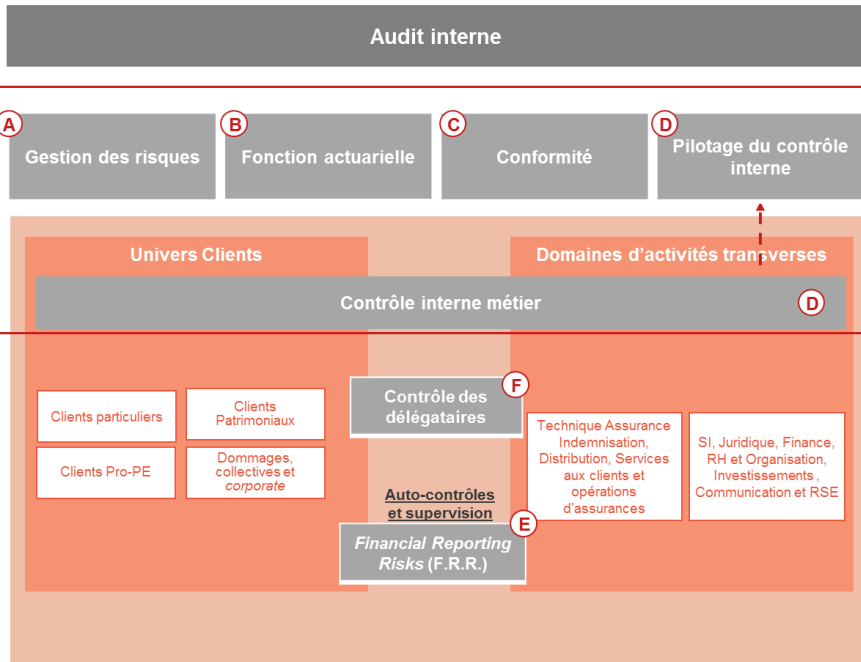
Audit interne

A Gestion des risques

B Fonction actuarielle

C Conformité

D Pilotage du contrôle interne

Univers Clients

Domaines d’activités transverses

Contrôle interne métier D

Clients particuliers

Clients Patrimoniaux

Clients Pro-PE

Dommages, collectives et *corporate*

Contrôle des délégataires F

Auto-contrôles et supervision

E *Financial Reporting Risks* (F.R.R.)

Technique Assurance Indemnisation, Distribution, Services aux clients et opérations d’assurances

SI, Juridique, Finance, RH et Organisation, Investissements , Communication et RSE